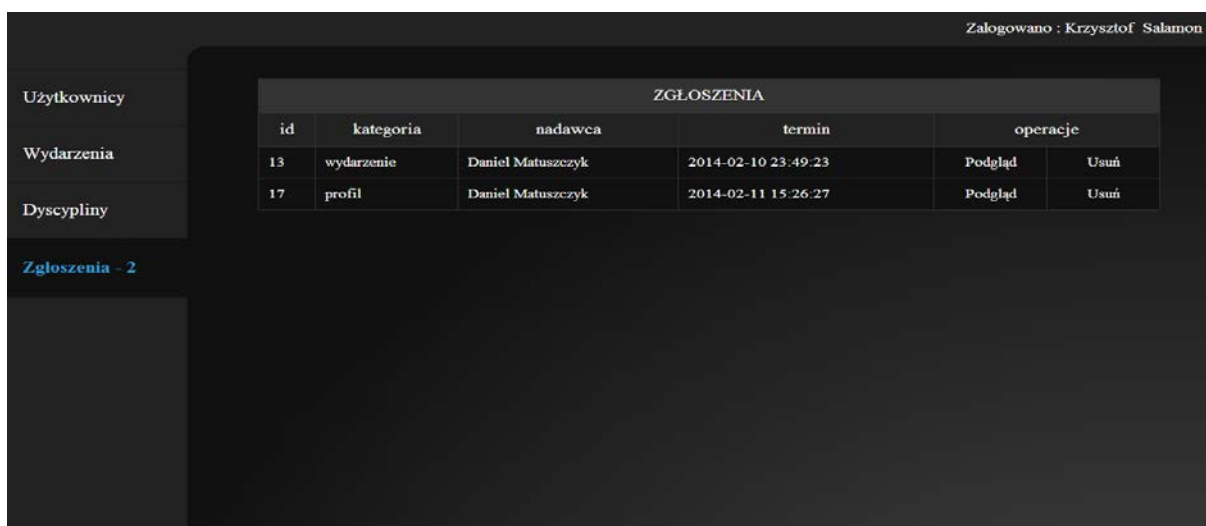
Zalogowano : Krzysztof Salamon

Użytkownicy

Wydarzenia

Dyscypliny

Zgłoszenia - 2

| ZGŁOSZENIA | | | | | |
|---|---|---|---|---|---|
| id | kategoria | nadawca | termin | operacje | |
| 13 | wydarzenie | Daniel Matuszczyk | 2014-02-10 23:49:23 | Podgląd | Usuń |
| 17 | profil | Daniel Matuszczyk | 2014-02-11 15:26:27 | Podgląd | Usuń |